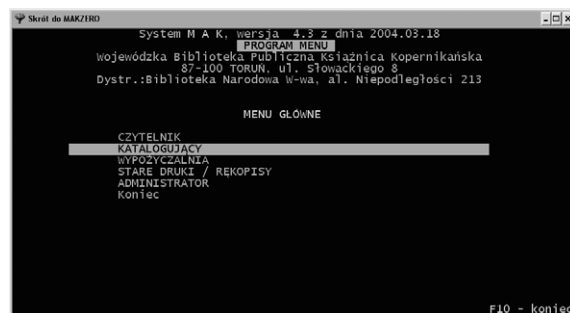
Skrót do MAKZERO

System M A K, wersja 4.3 z dnia 2004.03.18
PROGRAM MENU
Wojewódzka Biblioteka Publiczna Książnica Kopernikańska
87-100 TORUŃ, ul. Słowackiego 8
Dystr.:Biblioteka Narodowa W-wa, al. Niepodległości 213

MENU GŁÓWNE

CZYTELNIK
KATALOGUJĄCY
WYPOŻYCZALNIA
STARE DRUKI / RĘKOPISY
ADMINISTRATOR
Koniec

F10 - koniec